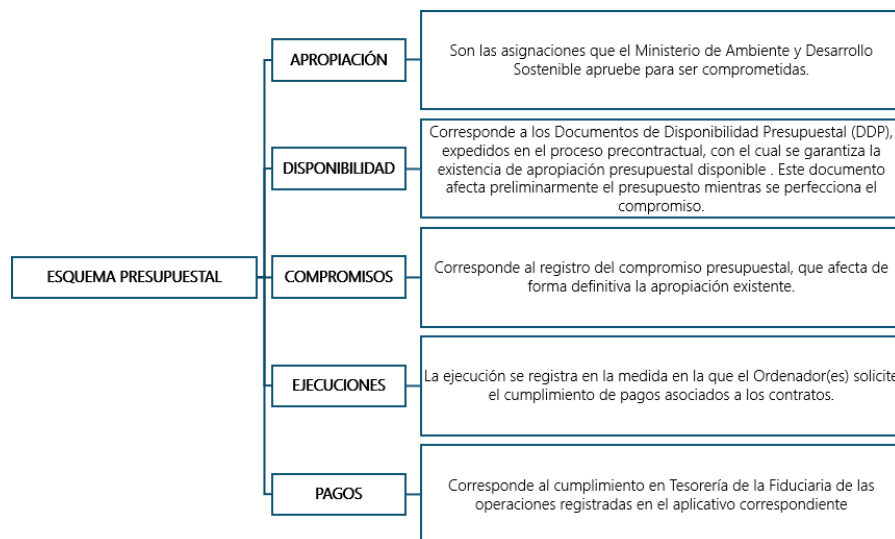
ESQUEMA PRESUPUESTAL

APROPIACIÓN

Son las asignaciones que el Ministerio de Ambiente y Desarrollo Sostenible apruebe para ser comprometidas.

DISPONIBILIDAD

Corresponde a los Documentos de Disponibilidad Presupuestal (DDP), expedidos en el proceso precontractual, con el cual se garantiza la existencia de apropiación presupuestal disponible . Este documento afecta preliminarmente el presupuesto mientras se perfecciona el compromiso.

COMPROMISOS

Corresponde al registro del compromiso presupuestal, que afecta de forma definitiva la apropiación existente.

EJECUCIONES

La ejecución se registra en la medida en la que el Ordenador(es) solicite el cumplimiento de pagos asociados a los contratos.

PAGOS

Corresponde al cumplimiento en Tesorería de la Fiduciaria de las operaciones registradas en el aplicativo correspondiente